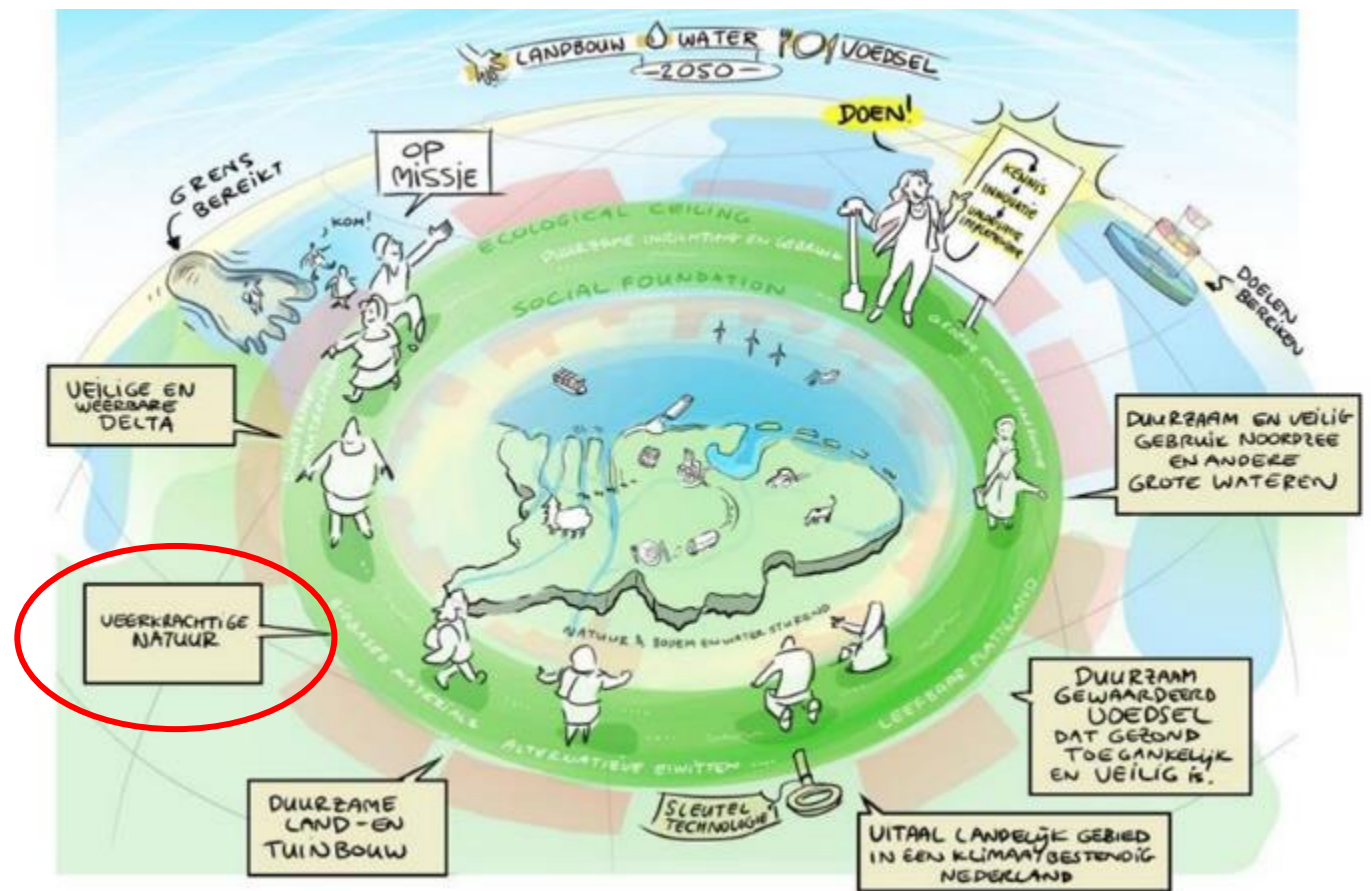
LANDBOUW WATER VOEDSEL
-2050-

DOEN!

KENNIS
INNOVATIE
UNIEKE INFRASTRUCTUUR

OP MISSIE

KOM!

GRENS BEREIKT

DOELEN BEREIKEN

ECOLOGICAL CEILING

DUURZAME INRICHTING EN GEBRUIK

SOCIAL FOUNDATION

VEILIGE EN WEERBARE DELTA

DUURZAAM EN VEILIG GEBRUIK NOORDZEE EN ANDERE GROTE WATEREN

VEERKRACHTIGE NATUUR

NATUUR & BODEM EN WATER STUREND

DUURZAAM GEWAARDEERD VOEDSEL DAT GEZOND TOEGANKELIJK EN VEILIG IS.

LEEFBAAR PLATTELAND

ALTERNATIEVE EIWITTEN

BIOBASED MATERIALEN

DUURZAME LAND- EN TUINBOUW

SLEUTEL TECHNOLOGIE

VITAAL LANDELIJK GEBIED IN EEN KLIMAATBESTENDIG NEDERLAND